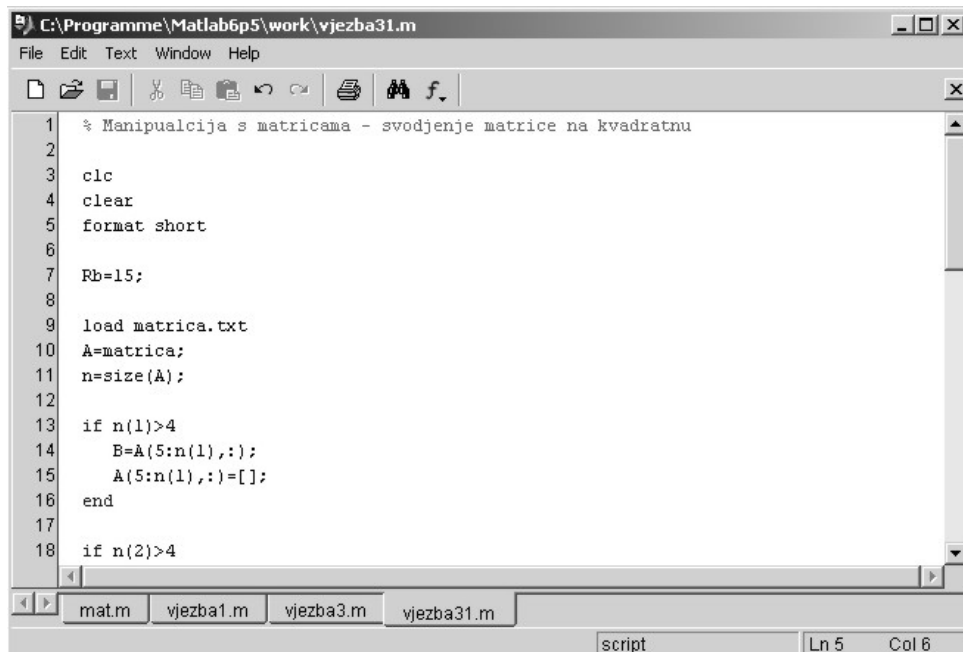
C:\Programme\Matlab6p5\work\vjezba31.m

File Edit Text Window Help

1 % Manipualcija s matricama - svodjenje matrice na kvadratnu
2
3 clc
4 clear
5 format short
6
7 Rb=15;
8
9 load matrica.txt
10 A=matrica;
11 n=size(A);
12
13 if n(1)>4
14 B=A(5:n(1),:);
15 A(5:n(1),:)=[];
16 end
17
18 if n(2)>4

mat.m | vjezba1.m | vjezba3.m | vjezba31.m

script | Ln 5 | Col 6